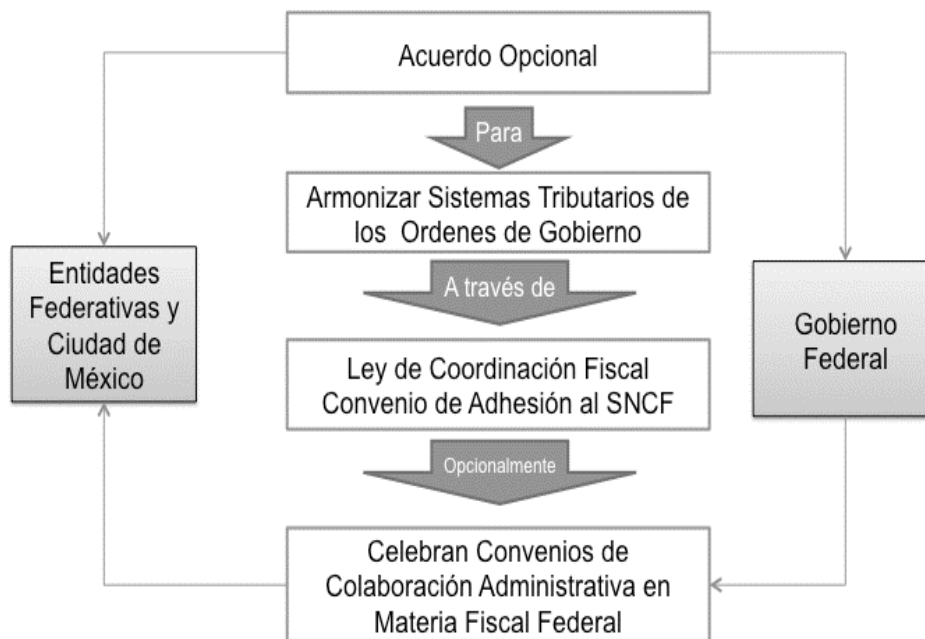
Acuerdo Opcional

Para

Armonizar Sistemas Tributarios de los Ordenes de Gobierno

A través de

Ley de Coordinación Fiscal Convenio de Adhesión al SNCF

Opcionalmente

Celebran Convenios de Colaboración Administrativa en Materia Fiscal Federal

Entidades Federativas y Ciudad de México

Gobierno Federal